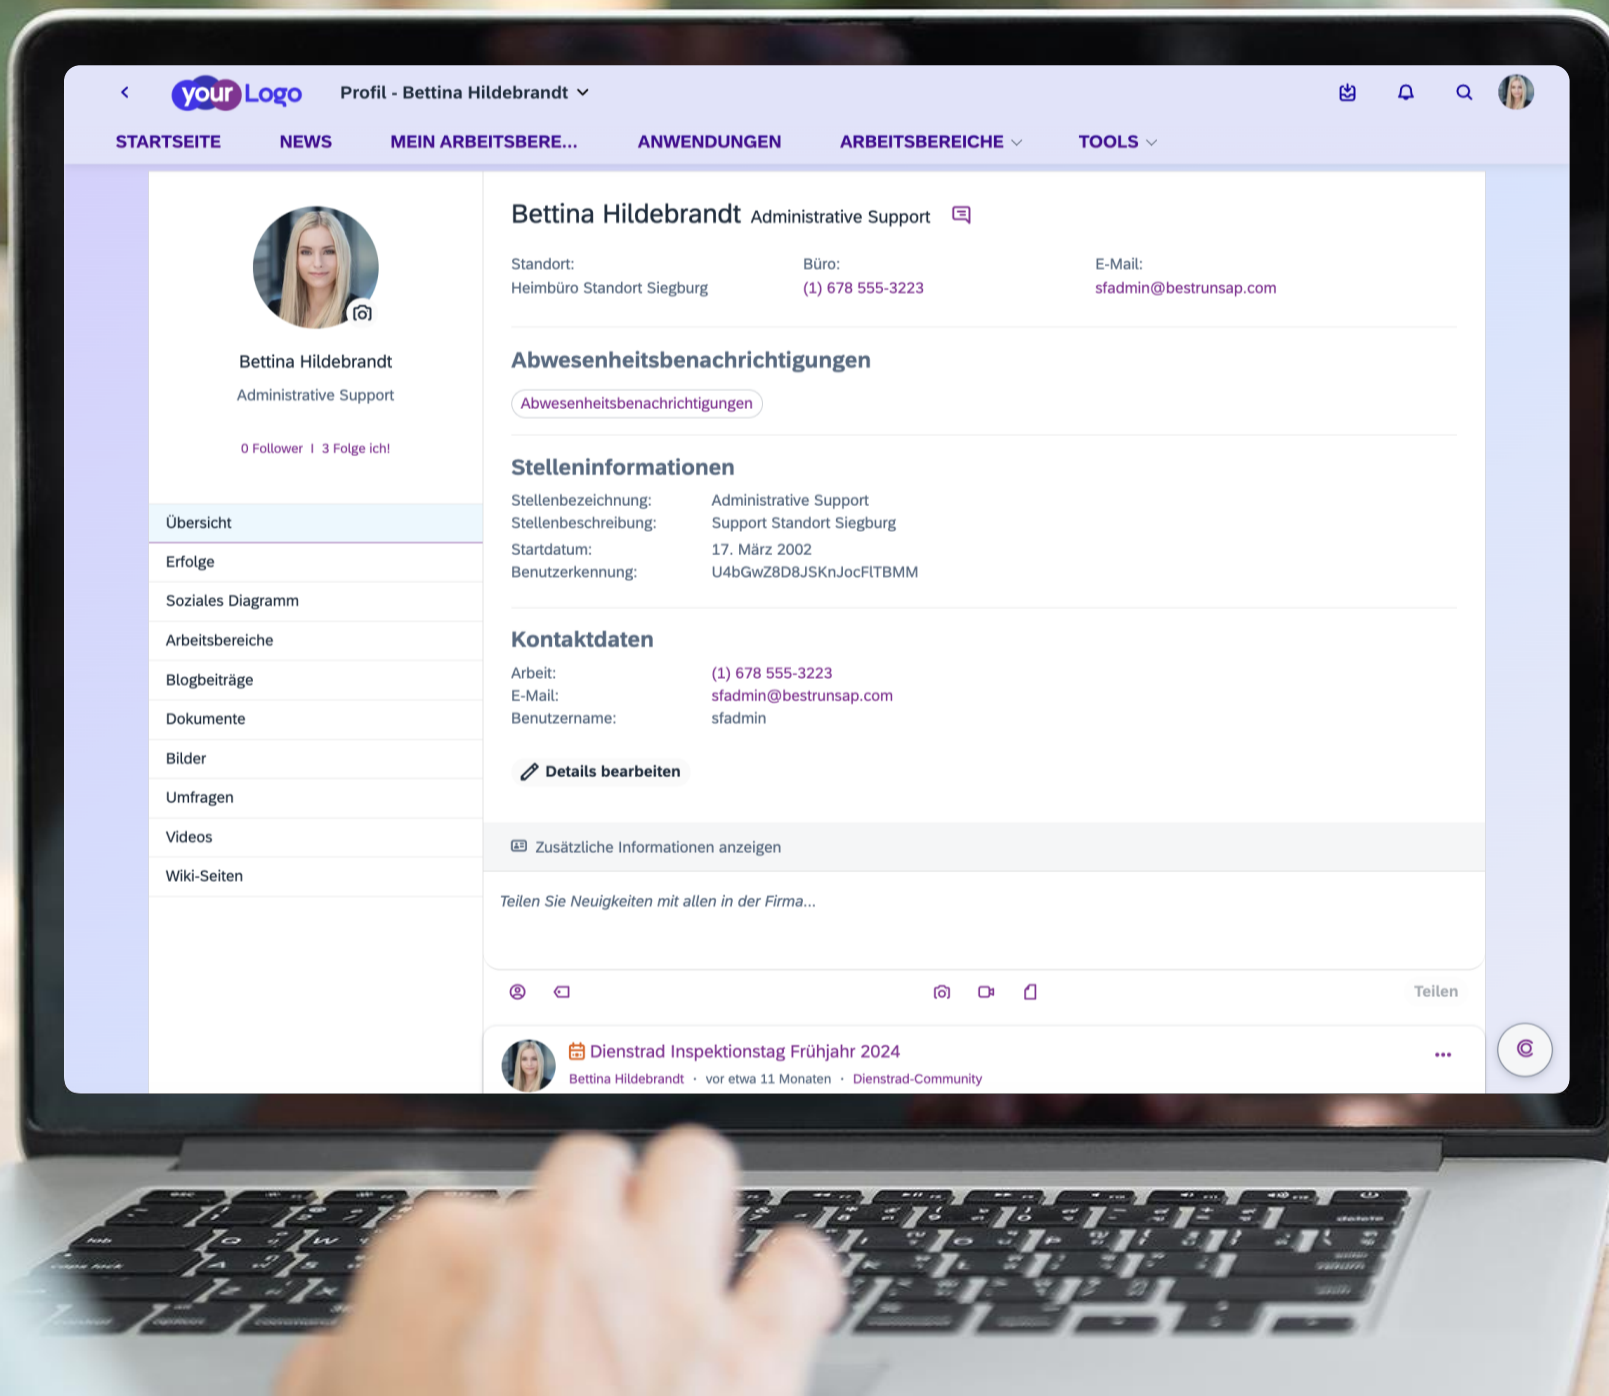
your Logo Profil - Bettina Hildebrandt

STARTSEITE NEWS MEIN ARBEITSBERE... ANWENDUNGEN ARBEITSBEREICHE TOOLS

Bettina Hildebrandt
Administrative Support

0 Follower I 3 Folge ich!

Übersicht
Erfolge
Soziales Diagramm
Arbeitsbereiche
Blogbeiträge
Dokumente
Bilder
Umfragen
Videos
Wiki-Seiten

Bettina Hildebrandt Administrative Support

Standort:
Heimbüro Standort Siegburg

Büro:
(1) 678 555-3223

E-Mail:
sfadmin@bestrunsap.com

Abwesenheitsbenachrichtigungen

Abwesenheitsbenachrichtigungen

Stelleninformationen

| Stellenbezeichnung: | Administrative Support |
|---|---|
| Stellenbeschreibung: | Support Standort Siegburg |
| Startdatum: | 17. März 2002 |
| Benutzerkennung: | U4bGwZ8D8JSKnJocFlTBMM |

Kontaktdaten

| Arbeit: | (1) 678 555-3223 |
|---|---|
| E-Mail: | sfadmin@bestrunsap.com |
| Benutzername: | sfadmin |

Details bearbeiten

Zusätzliche Informationen anzeigen

Teilen Sie Neuigkeiten mit allen in der Firma...

Teilen

Dienstrad Inspektionstag Frühjahr 2024
Bettina Hildebrandt · vor etwa 11 Monaten · Dienstrad-Community